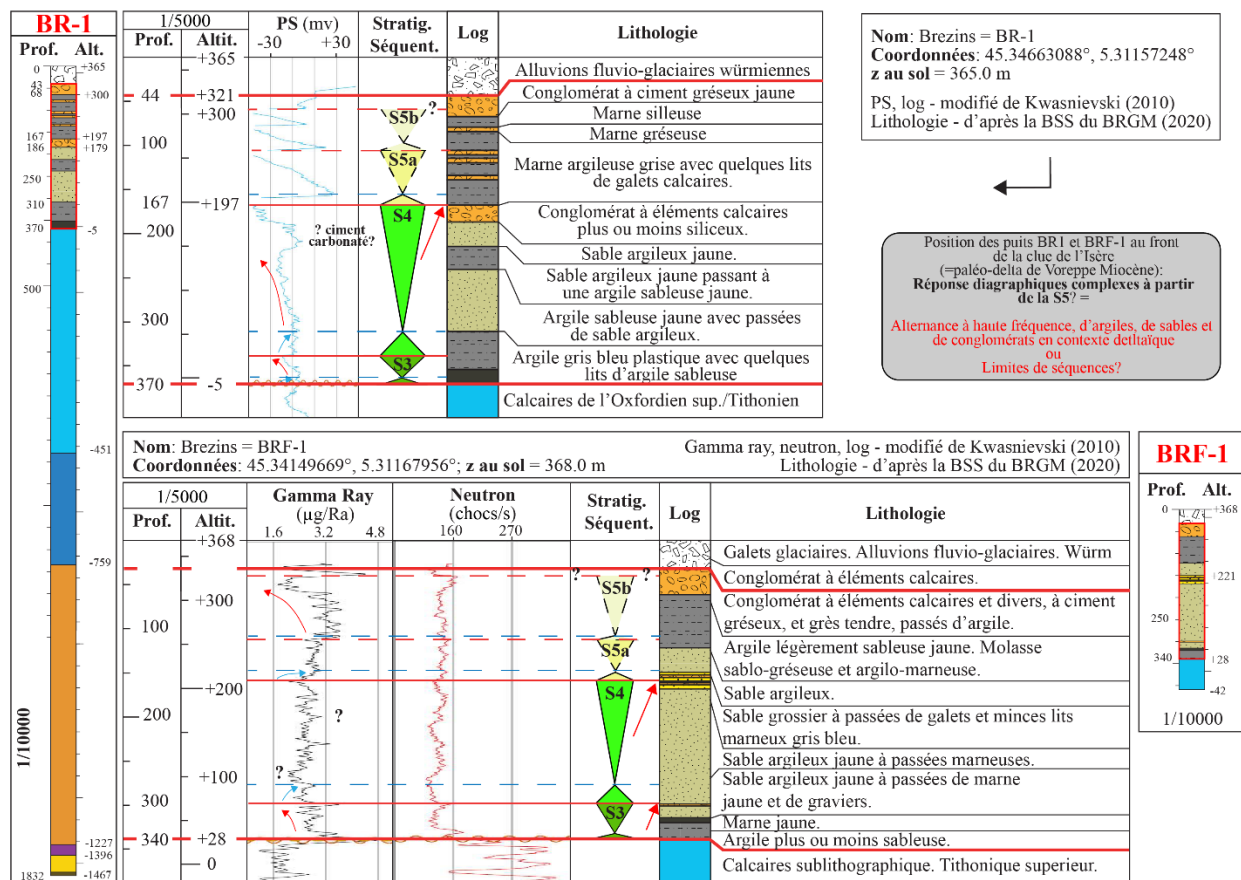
BR-1
Prof. Alt.
0 +365
43
68 +300
167 +197
186 +179
250
310
370 -5
500
-451
-759
1/10000
-1227
-1396
1832 -1467

1/5000
Prof. Altit.
+365
44 +321
+300
100
167 +197
200
300
370 -5

PS (mv)
-30 +30
? ciment carbonaté?

Stratig. Séquent.
S5b ?
S5a
S4
S3

Log

Lithologie
Alluvions fluvio-glaciaires würmiennes
Conglomérat à ciment gréseux jaune
Marne silleuse
Marne gréseuse
Marne argileuse grise avec quelques lits de galets calcaires.
Conglomérat à éléments calcaires plus ou moins siliceux.
Sable argileux jaune.
Sable argileux jaune passant à une argile sableuse jaune.
Argile sableuse jaune avec passées de sable argileux.
Argile gris bleu plastique avec quelques lits d'argile sableuse
Calcaires de l'Oxfordien sup./Tithonien

Nom: Brezins = BR-1
Coordonnées: 45.34663088°, 5.31157248°
z au sol = 365.0 m
PS, log - modifié de Kwasnievski (2010)
Lithologie - d'après la BSS du BRGM (2020)

Position des puits BR1 et BRF-1 au front de la clue de l'Isère (=paléo-delta de Voreppe Miocène):
Réponse diagraphiques complexes à partir de la S5? =
Alternance à haute fréquence, d'argiles, de sables et de conglomérats en contexte detltaïque
ou
Limites de séquences?

Nom: Brezins = BRF-1
Coordonnées: 45.34149669°, 5.31167956°; z au sol = 368.0 m
Gamma ray, neutron, log - modifié de Kwasnievski (2010)
Lithologie - d'après la BSS du BRGM (2020)

BRF-1
Prof. Alt.
0 +368
221
250
340 28
-42
1/10000

1/5000
Prof. Altit.
+368
+300
100
+200
200
+100
300
340 +28
0

Gamma Ray (µg/Ra)
1.6 3.2 4.8
?
?

Neutron (chocs/s)
160 270

Stratig. Séquent.
? S5b ?
S5a
S4
S3

Log

Lithologie
Galets glaciaires. Alluvions fluvio-glaciaires. Würm
Conglomérat à éléments calcaires.
Conglomérat à éléments calcaires et divers, à ciment gréseux, et grès tendre, passés d'argile.
Argile légèrement sableuse jaune. Molasse sablo-gréseuse et argilo-marneuse.
Sable argileux.
Sable grossier à passées de galets et minces lits marneux gris bleu.
Sable argileux jaune à passées marneuses.
Sable argileux jaune à passées de marne jaune et de graviers.
Marne jaune.
Argile plus ou moins sableuse.
Calcaires sublithographique. Tithonique superieur.